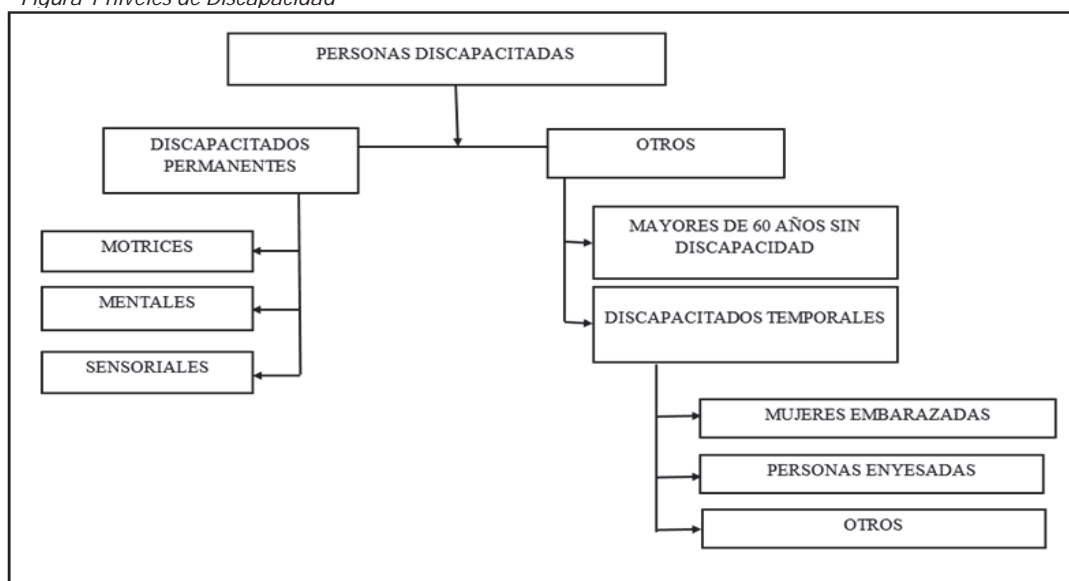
Figura 1 Niveles de Discapacidad

PERSONAS DISCAPACITADAS

DISCAPACITADOS PERMANENTES

OTROS

MOTRICES

MENTALES

SENSORIALES

MAYORES DE 60 AÑOS SIN DISCAPACIDAD

DISCAPACITADOS TEMPORALES

MUJERES EMBARAZADAS

PERSONAS ENYESADAS

OTROS